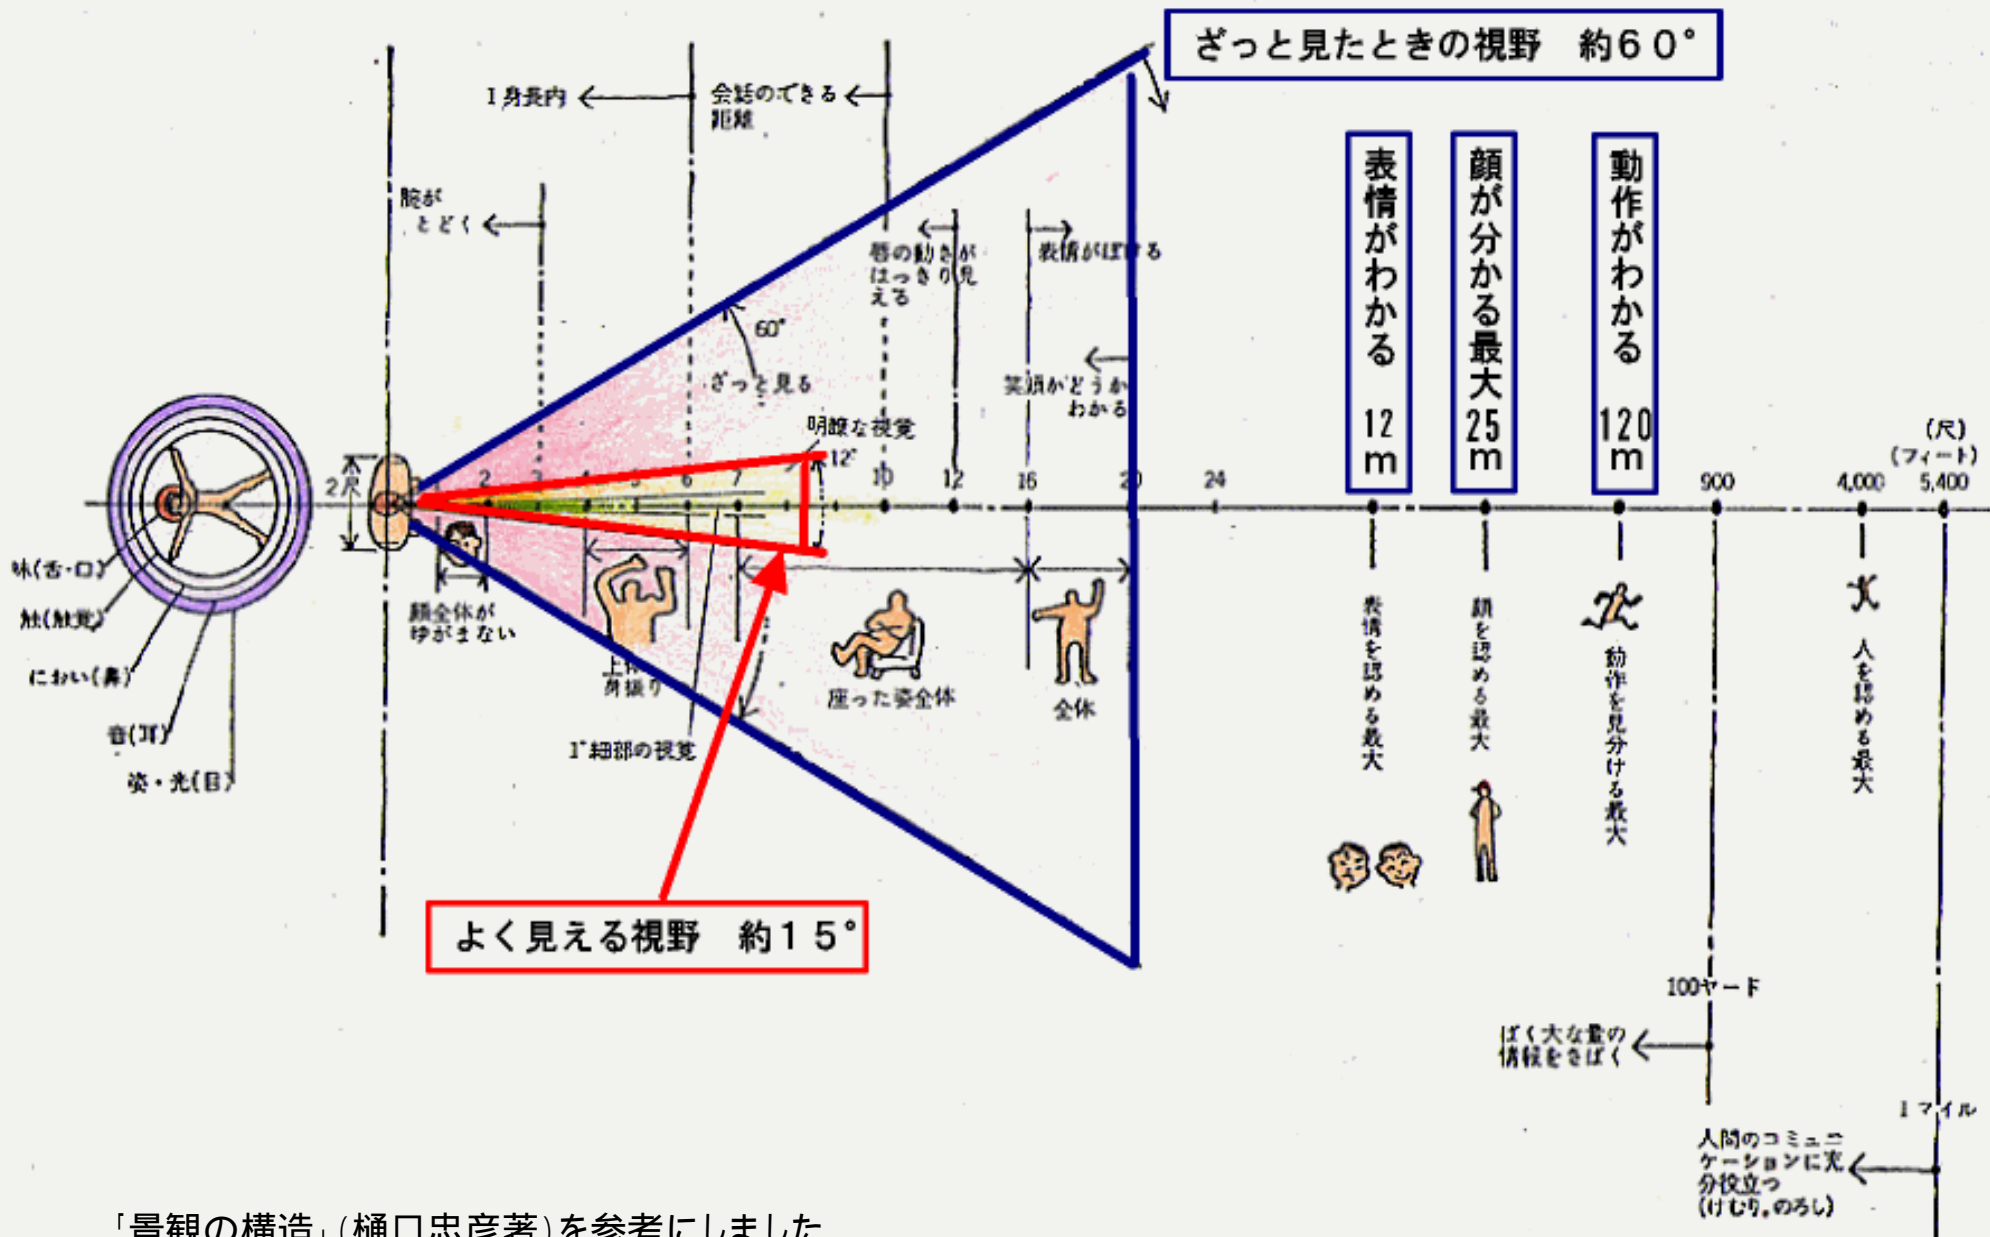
ざっと見たときの視野　約60°

1身長内

会話のできる距離

腕がとどく

唇の動きがはっきり見える

表情がぼける

60°

ざっと見る

笑顔かどうかわかる

明瞭な視覚

12°

表情がわかる　12m

顔が分かる最大　25m

動作がわかる　120m

2尺

2　3　4　5　6　7　10　12　16　20　24

900　4,000　5,400

(尺)
(フィート)

味(舌・口)

触(触覚)

におい(鼻)

音(耳)

姿・光(目)

顔全体がゆがまない

上体身振り

1°細部の視覚

座った姿全体

全体

表情を認める最大

顔を認める最大

動作を見分ける最大

人を認める最大

よく見える視野　約15°

100ヤード

ばく大な量の情報をさばく

1マイル

人間のコミュニケーションに充分役立つ
(けむり、のろし)

「景観の構造」(樋口忠彦著)を参考にしました